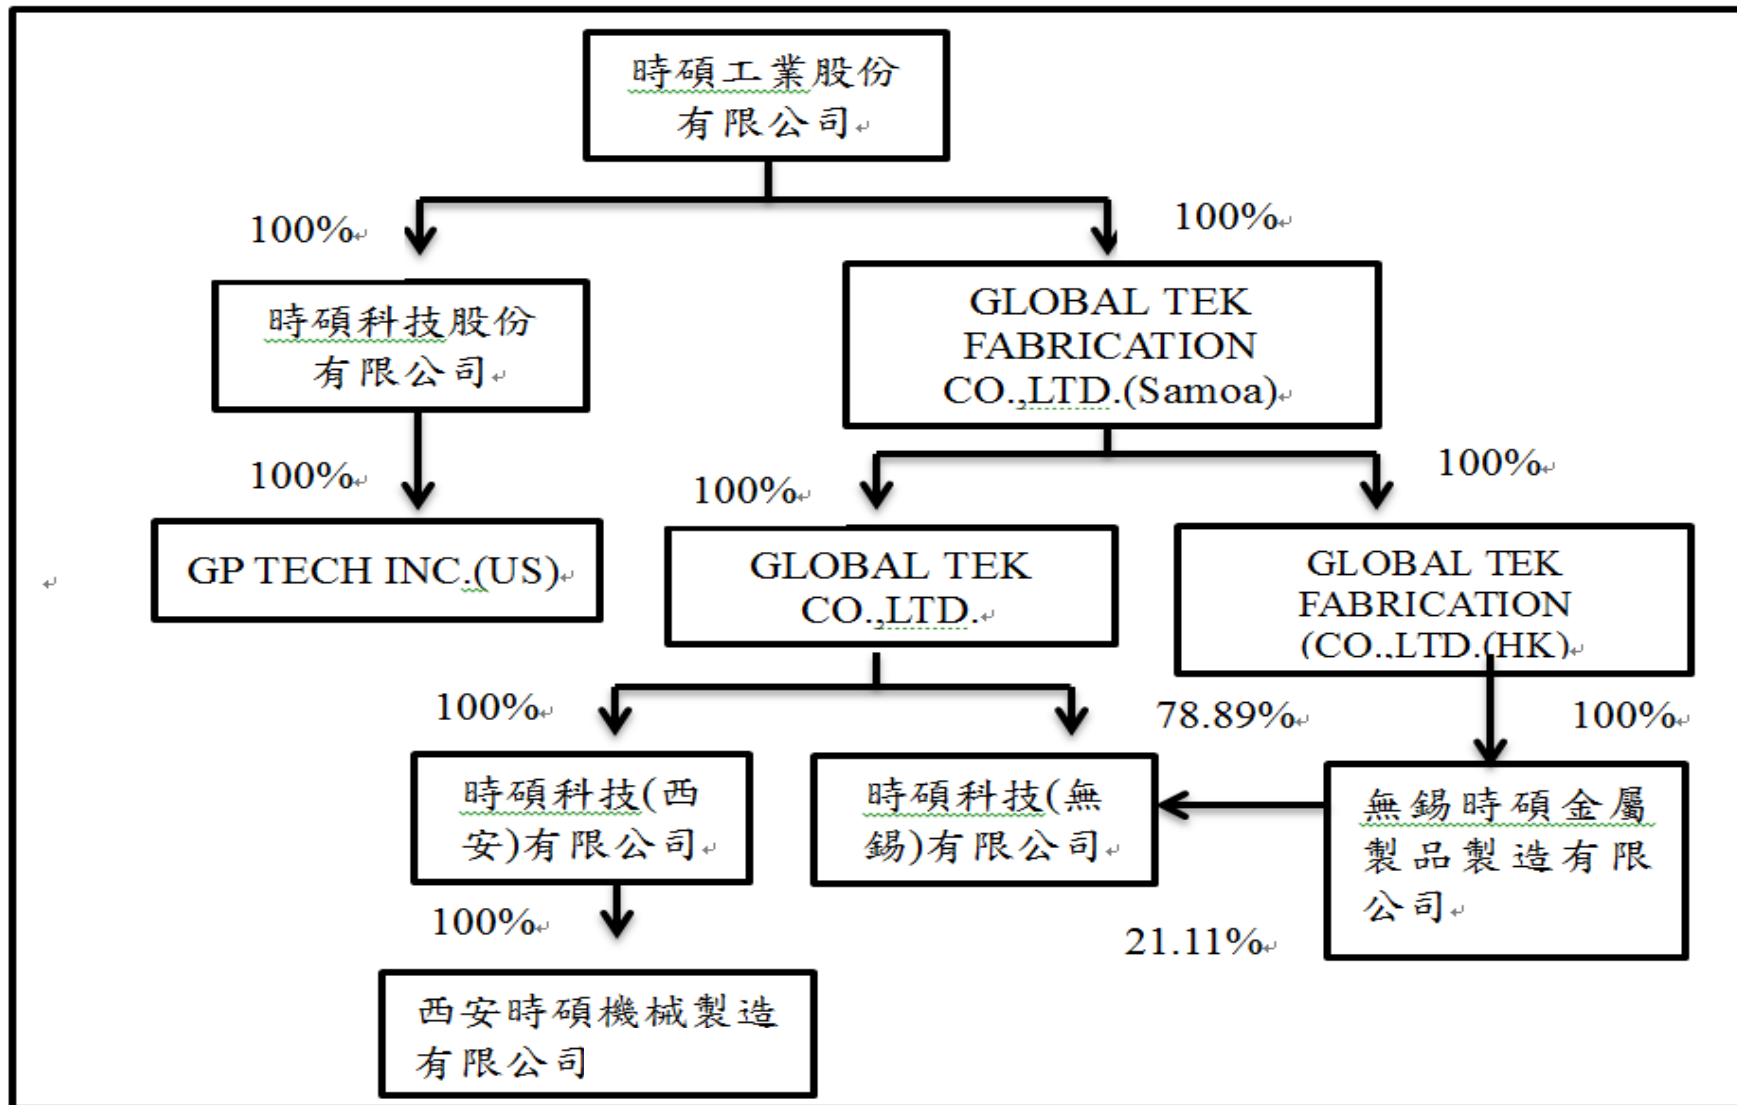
時碩工業股份有限公司

100%

100%

時碩科技股份有限公司

GLOBAL TEK FABRICATION CO.,LTD.(Samoa)

100%

100%

100%

GP TECH INC.(US)

GLOBAL TEK CO.,LTD.

GLOBAL TEK FABRICATION (CO.,LTD.(HK)

100%

78.89%

100%

時碩科技(西安)有限公司

時碩科技(無錫)有限公司

無錫時碩金屬製品製造有限公司

100%

21.11%

西安時碩機械製造有限公司